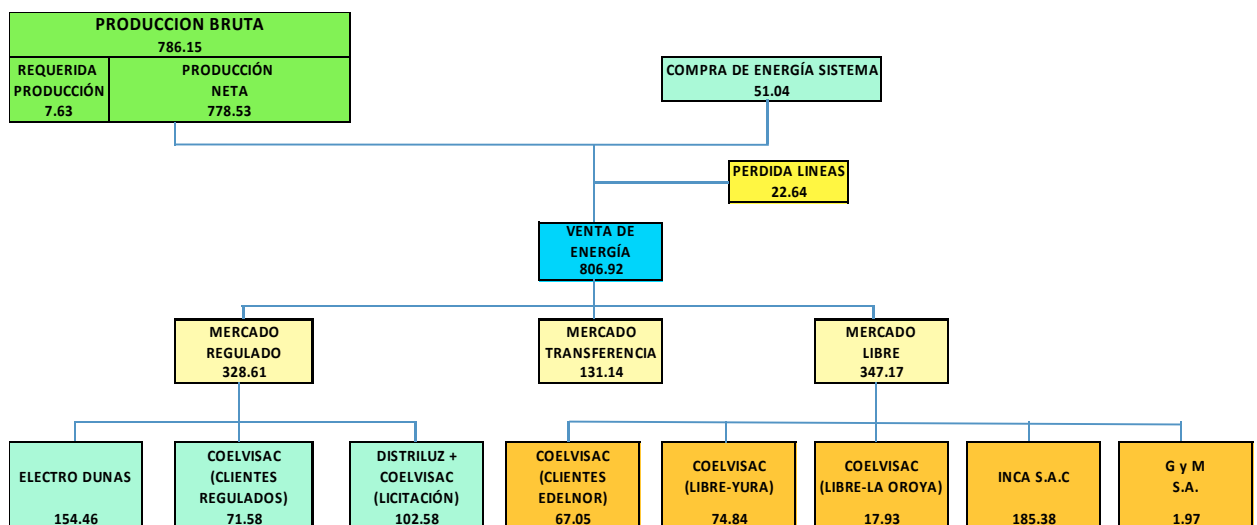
PRODUCCION BRUTA
786.15

REQUERIDA PRODUCCIÓN
7.63

PRODUCCIÓN NETA
778.53

COMPRA DE ENERGÍA SISTEMA
51.04

PERDIDA LINEAS
22.64

VENTA DE ENERGÍA
806.92

MERCADO REGULADO
328.61

MERCADO TRANSFERENCIA
131.14

MERCADO LIBRE
347.17

ELECTRO DUNAS
154.46

COELVISAC (CLIENTES REGULADOS)
71.58

DISTRILUZ + COELVISAC (LICITACIÓN)
102.58

COELVISAC (CLIENTES EDELNOR)
67.05

COELVISAC (LIBRE-YURA)
74.84

COELVISAC (LIBRE-LA OROYA)
17.93

INCA S.A.C
185.38

G y M S.A.
1.97